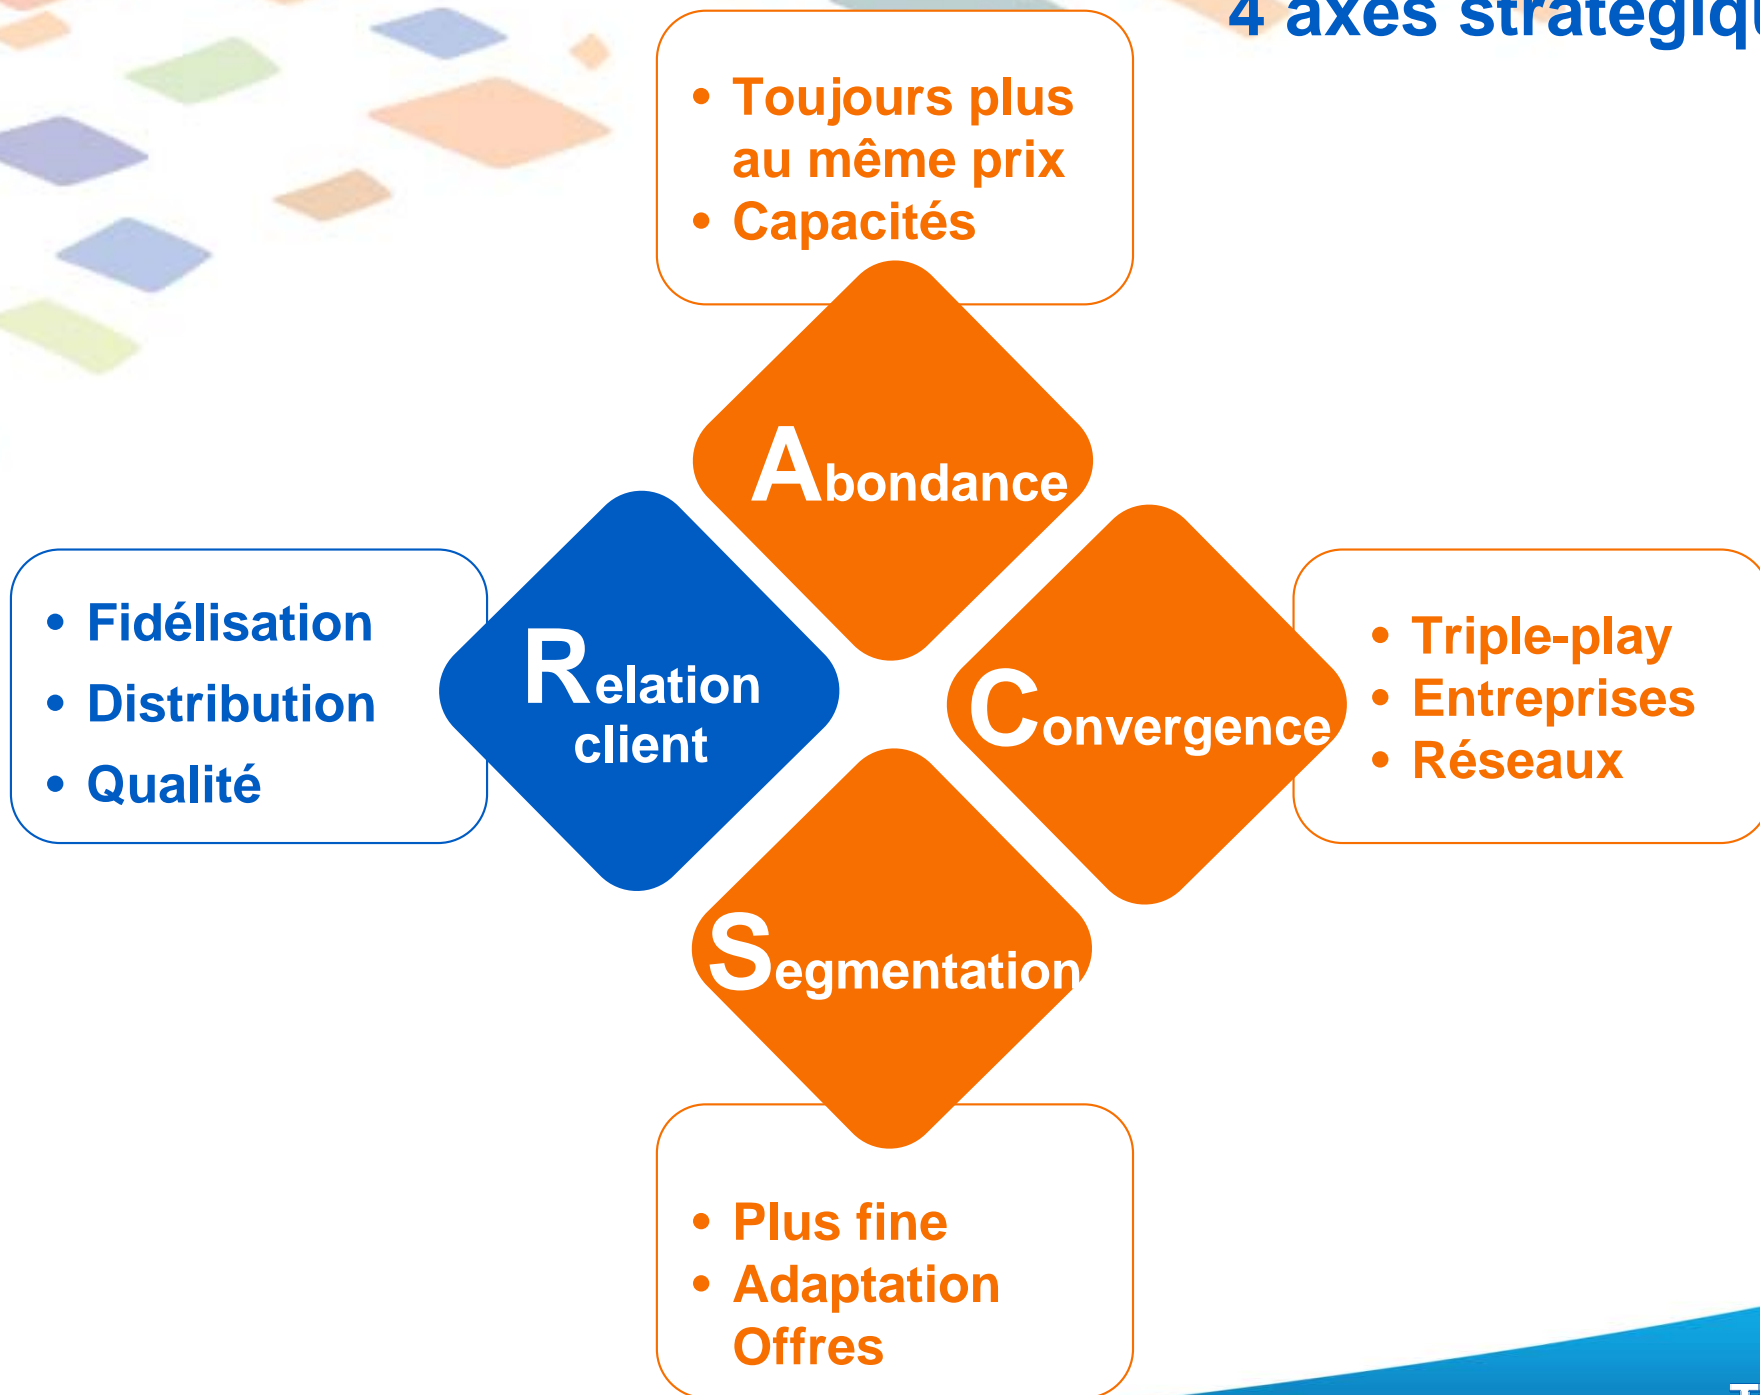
4 axes stratégiq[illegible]

• Toujours plus au même prix
• Capacités

Abondance

• Fidélisation
• Distribution
• Qualité

Relation client

Convergence

• Triple-play
• Entreprises
• Réseaux

Segmentation

• Plus fine
• Adaptation Offres